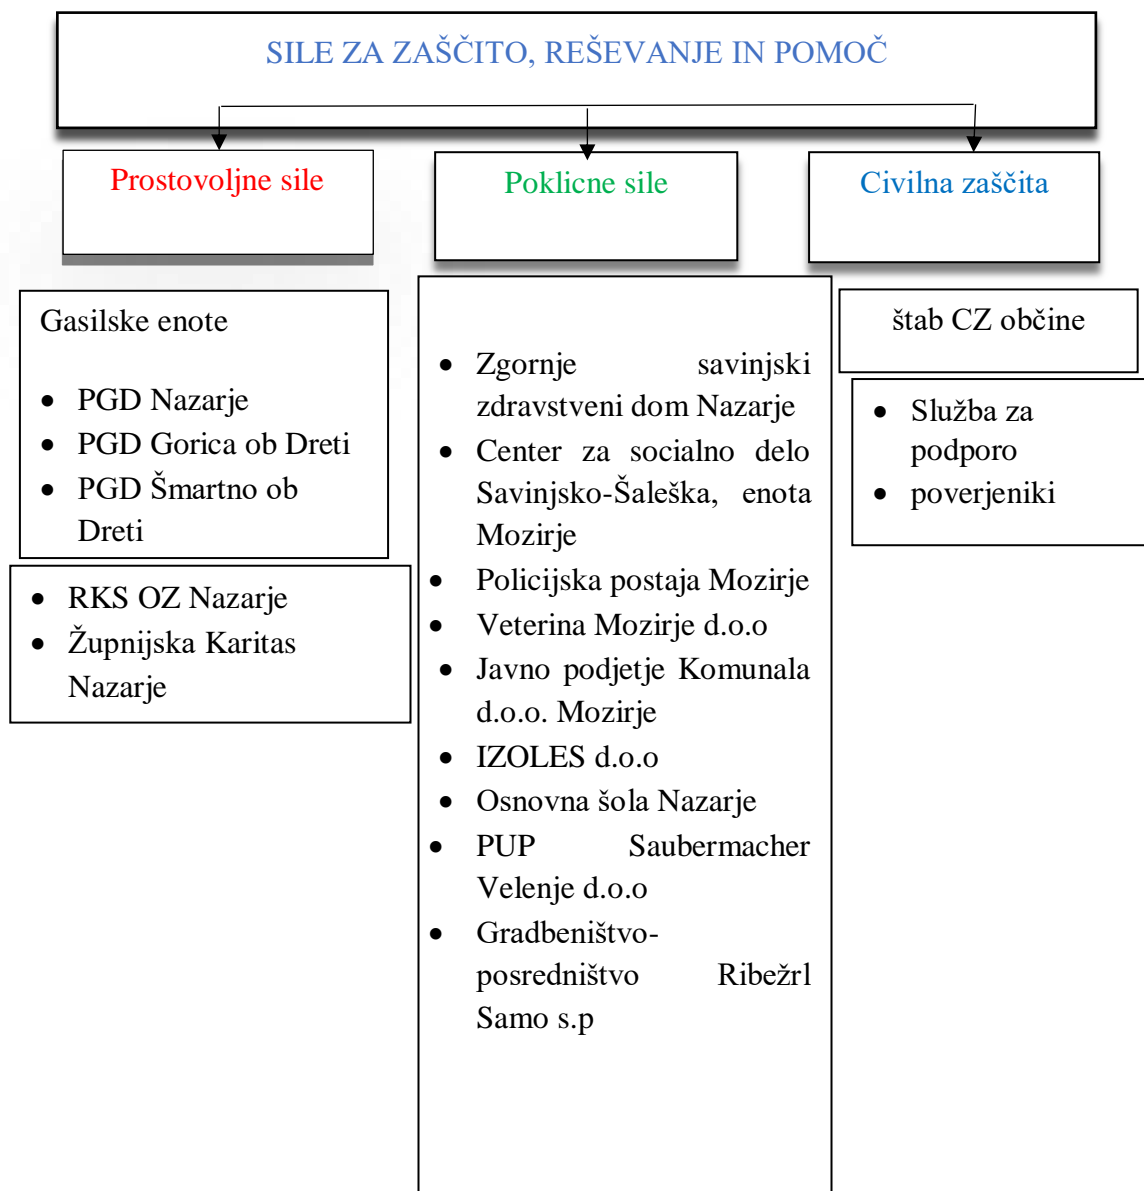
SILE ZA ZAŠČITO, REŠEVANJE IN POMOČ

Prostovoljne sile

Poklicne sile

Civilna zaščita

Gasilske enote

- PGD Nazarje
- PGD Gorica ob Dreti
- PGD Šmartno ob Dreti

- RKS OZ Nazarje
- Župnijska Karitas Nazarje

- Zgornje savinjski zdravstveni dom Nazarje
- Center za socialno delo Savinjsko-Šaleška, enota Mozirje
- Policijska postaja Mozirje
- Veterina Mozirje d.o.o
- Javno podjetje Komunala d.o.o. Mozirje
- IZOLES d.o.o
- Osnovna šola Nazarje
- PUP Saubermacher Velenje d.o.o
- Gradbeništvo-posredništvo Ribežrl Samo s.p

štab CZ občine

- Služba za podporo
- poverjeniki